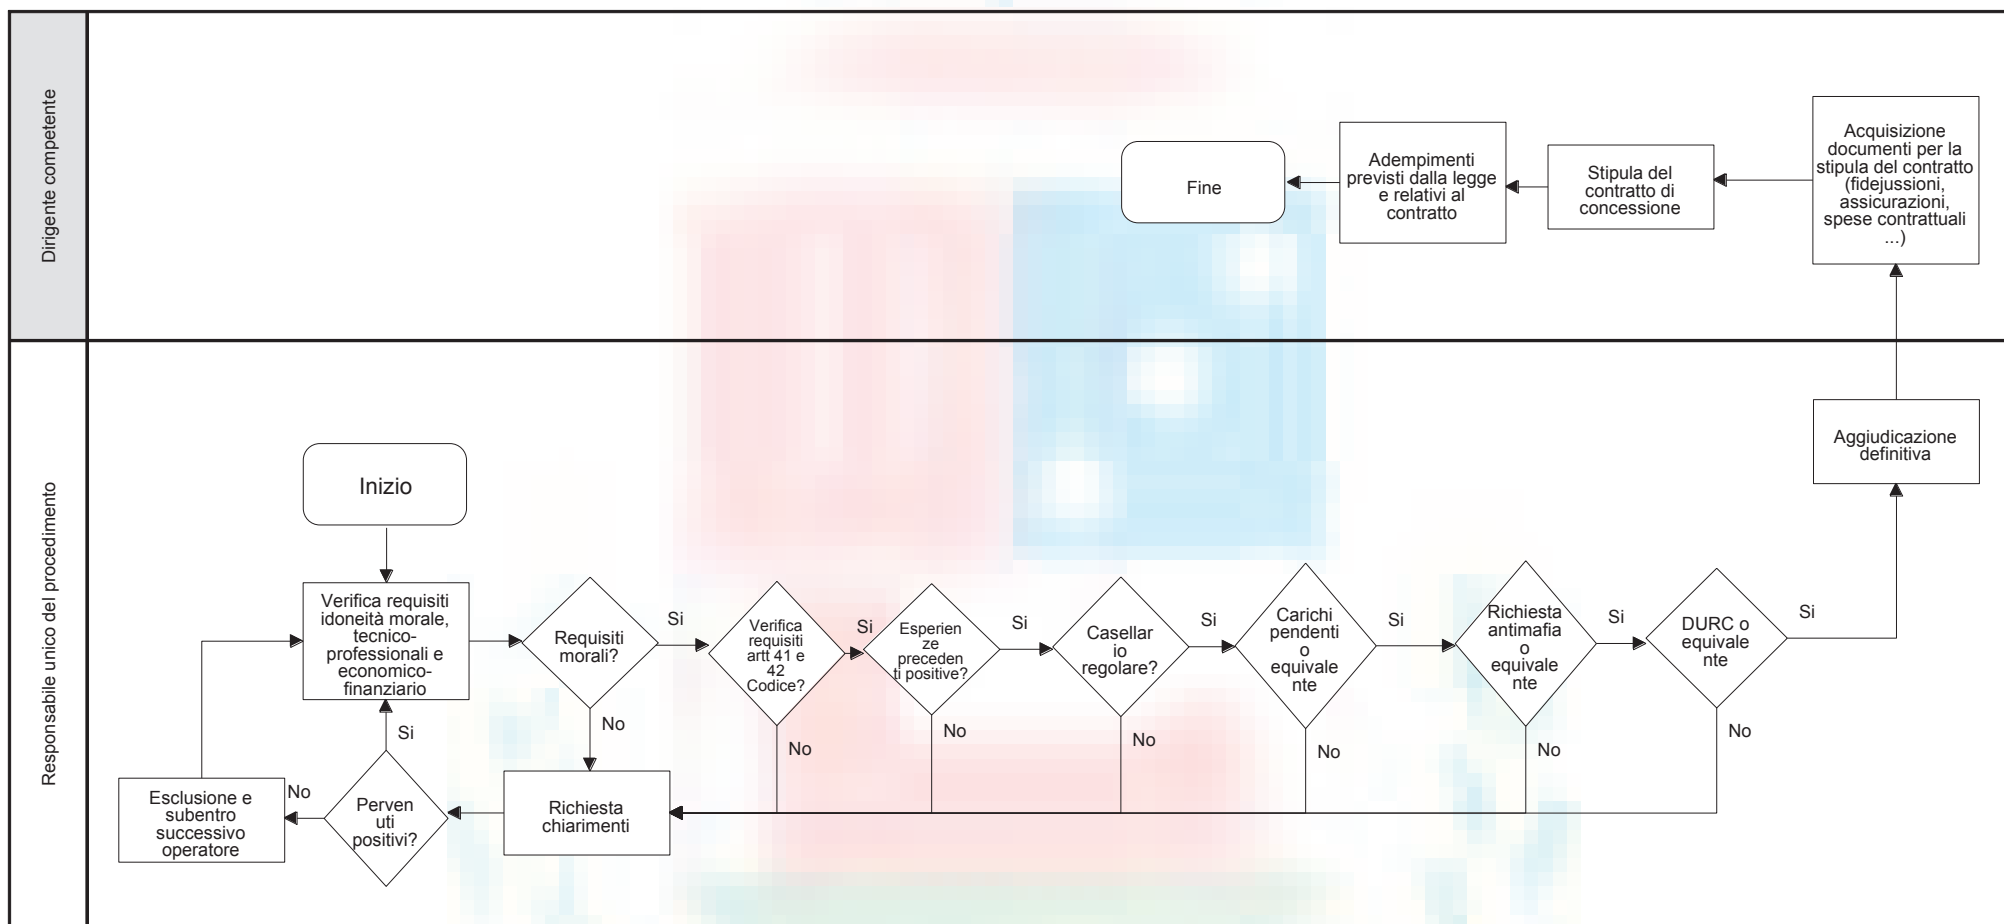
Dirigente competente

Fine

Adempimenti previsti dalla legge e relativi al contratto

Stipula del contratto di concessione

Acquisizione documenti per la stipula del contratto (fidejussioni, assicurazioni, spese contrattuali ...)

Responsabile unico del procedimento

Aggiudicazione definitiva

Inizio

Verifica requisiti idoneità morale, tecnico-professionali e economico-finanziario

Requisiti morali?

Si

Verifica requisiti artt 41 e 42 Codice?

Si

Esperienze precedenti positive?

Si

Casellario regolare?

Si

Carichi pendenti o equivalente

Si

Richiesta antimafia o equivalente

Si

DURC o equivalente

Si

No

No

No

No

No

No

No

Si

No

Esclusione e subentro successivo operatore

Pervenuti positivi?

Richiesta chiarimenti